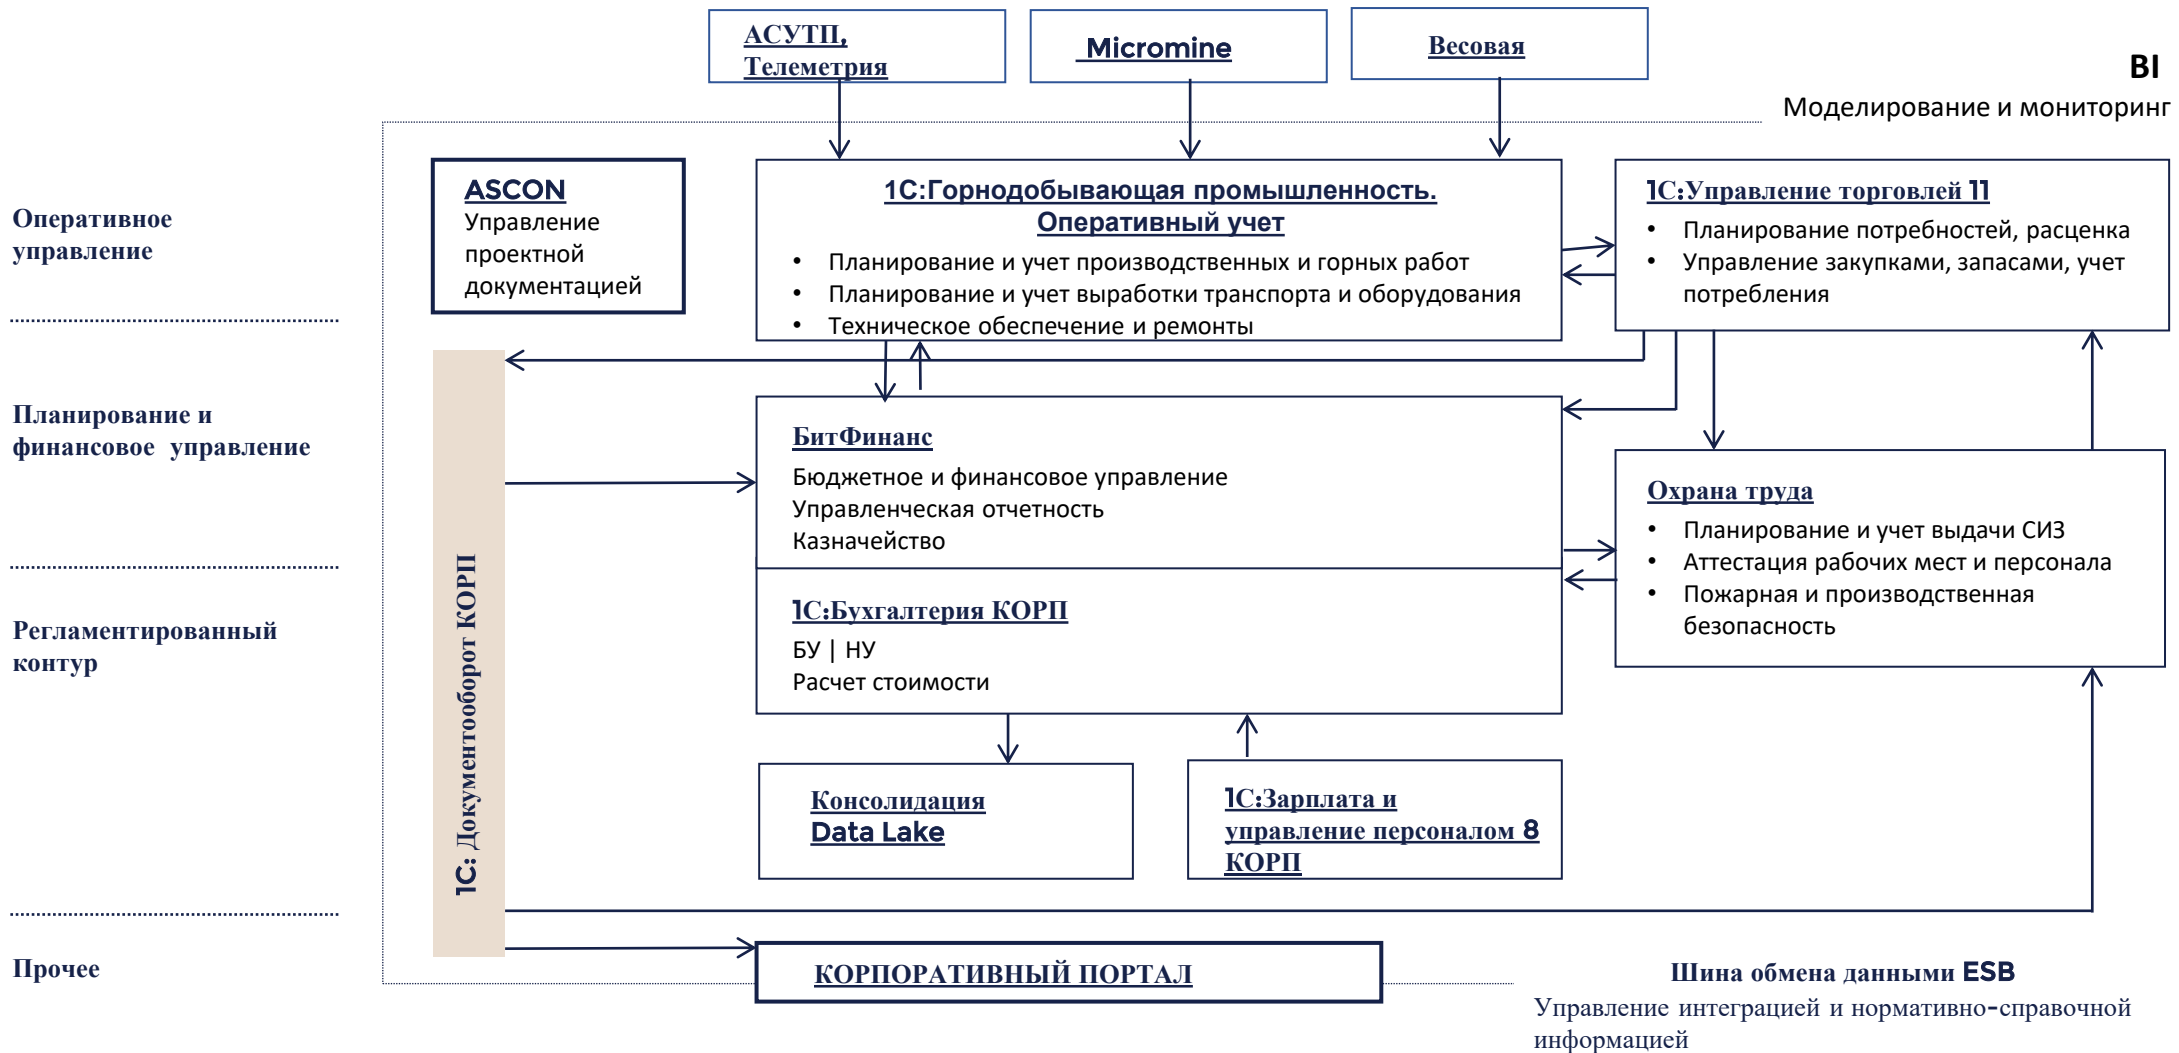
АСУТП, Телеметрия

Micromine

Весовая

BI
Моделирование и мониторинг

Оперативное управление

ASCON
Управление проектной документацией

1С:Горнодобывающая промышленность. Оперативный учет
• Планирование и учет производственных и горных работ
• Планирование и учет выработки транспорта и оборудования
• Техническое обеспечение и ремонты

1С:Управление торговлей 11
• Планирование потребностей, расценка
• Управление закупками, запасами, учет потребления

Планирование и финансовое управление

БитФинанс
Бюджетное и финансовое управление
Управленческая отчетность
Казначейство

Охрана труда
• Планирование и учет выдачи СИЗ
• Аттестация рабочих мест и персонала
• Пожарная и производственная безопасность

Регламентированный контур

1С:Бухгалтерия КОРП
БУ | НУ
Расчет стоимости

1С: Документооборот КОРП

Консолидация
Data Lake

1С:Зарплата и управление персоналом 8 КОРП

Прочее

КОРПОРАТИВНЫЙ ПОРТАЛ

Шина обмена данными ESB
Управление интеграцией и нормативно-справочной информацией